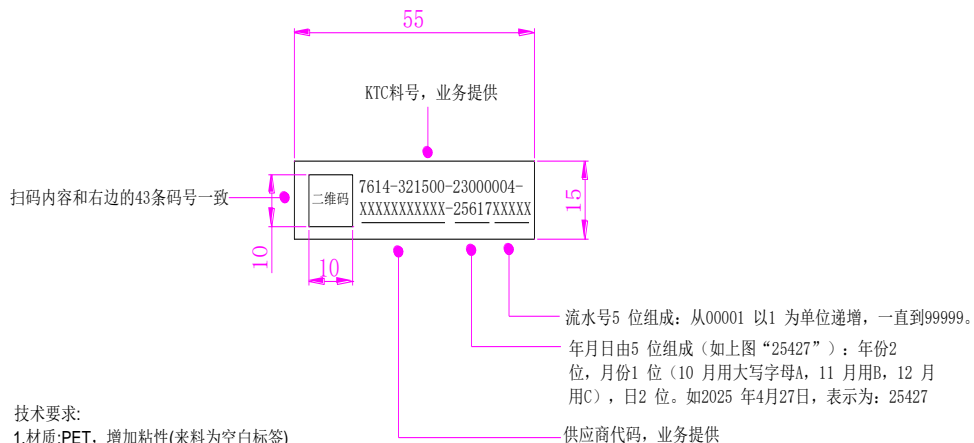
55

KTC料号，业务提供

扫码内容和右边的43条码号一致

二维码

7614-321500-23000004-XXXXXXXXXXX-25617XXXXX

15

10

10

流水号5 位组成：从00001 以1 为单位递增，一直到99999。

年月日由5 位组成（如上图“25427”）：年份2 位，月份1 位（10 月用大写字母A，11 月用B，12 月用C），日2 位。如2025 年4月27日，表示为：25427

供应商代码，业务提供

技术要求:

1.材质:PET，增加粘性(来料为空白标签)